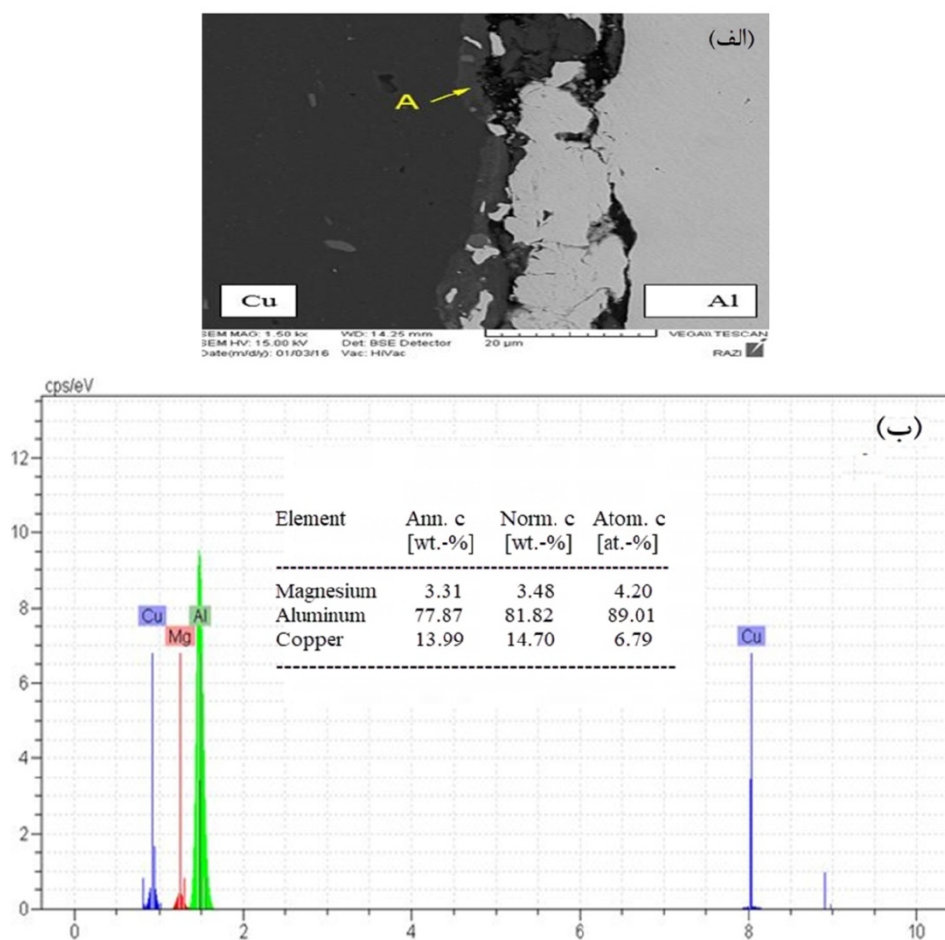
(الف)

A

Cu

Al

SEM MAG: 1.50 kx WD: 14.25 mm
SEM HV: 15.00 kV Det: BSE Detector
Date(m/d/y): 01/03/16 Vac: HiVac

20 µm

VEGA\\ TESCAN

RAZI

cps/eV

(ب)

| Element | Ann. c [wt.-%] | Norm. c [wt.-%] | Atom. c [at.-%] |
|---|---|---|---|
| Magnesium | 3.31 | 3.48 | 4.20 |
| Aluminum | 77.87 | 81.82 | 89.01 |
| Copper | 13.99 | 14.70 | 6.79 |

Cu
Mg
Al
Cu

12
10
8
6
4
2
0

0
2
4
6
8
10